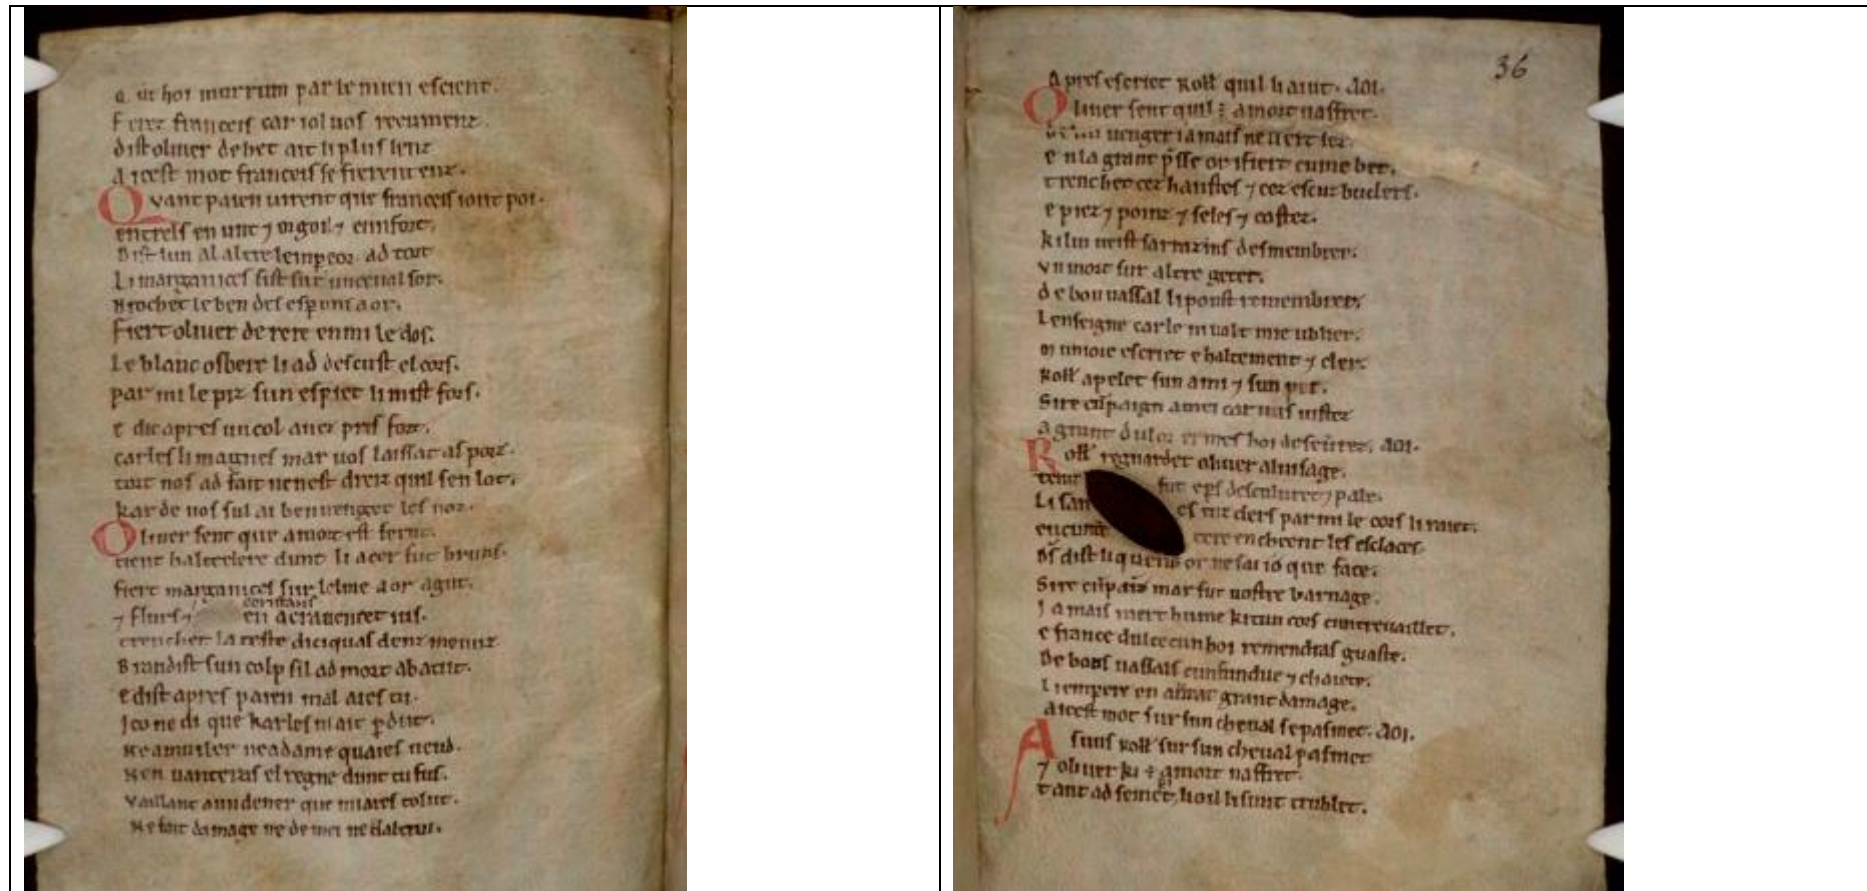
a ur hom morrum par le mien escient.
Ferez franceis car ia nos recumencez.
dist oliuer de ben ait li plus lenz.
A icest mot franceis se fierent enz.
Quant paien uirent que franceis sunt pot.
entreis en unt  orguil e cunfort.
Dist lun al altre le empereor ad tort.
Li margariz sist sur uncheual sor.
Brochet le ben des esperuns a or.
Fiert oliuer derere en mi le dos.
Le blanc osberc li ad desclos el cors.
par mi le piz sun espiet li mist fors.
E dit apres un col auez pris fort.
carles li magnes mar uos laissat as porz.
tort nos ad fait nen est dreiz quil sen lot.
kar de uos sul ai ben uenget les noz.
Oliuer sent que a mort est ferus.
tient halteclere dunt li acer fut bruns.
fiert margariz sur lelme a or agut.
e flurs e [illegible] cristal en acrauentet jus.
trenchet la teste d'ici qual denz menuz.
Brandist sun colp sil ad mort abatut.
E dist apres paien mal aiez ui.
Jo ne di que karles ni ait perdut.
ne a muiler ne a dame quaies ueud.
Nen uanteras el regne dunt tu fus.
Vaillant a un dener que m'aies tolut.
Ne fait damage ne de mei ne daltrui.

36
A pres escriet rollant quil li aiut. AOI.
Oliuer sent quil est a mort nafrez.
De ... uenger ia mais ne li ert lez.
En la grant presse or i fiert cume ber.
Trenchet cez hanstes e cez escuz buclers.
E piez e poinz e seles e costez.
Ki lui ueist sarrazins desmembrer.
Vn mort sur altre geter.
De bon uassal li poust remembrer.
Lenseigne carle ni uolt mie ublier.
Munioie escriet e haltement e cler.
Rollant apelet sun ami e sun per.
Sire cumpaign a mei car uus justez
A grant dulor ermes hoi desseurez. AOI.
Rollant reguardet oliuer al uisage.
Teint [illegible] fut e pers desculurez e pale.
Li san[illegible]es parmi le cors li raiet.
Encunt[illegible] terre en chedent les esclaces.
Deus dist li quens or ne sai io que face.
Sire cumpaignz mar fut uostre barnage.
Ja mais nert hume ki tun cors cuntreuaillet.
E france dulce cun hoi remendras guaste.
De bons uassals cunfundue e chaiete.
Li emperere en aurat grant damage.
A icest mot sur sun cheual se pasmet. AOI.
As uus rollant sur sun cheual pasmet.
E oliuer ki est a mort nafret.
Tant ad seinet li oil li sunt trublet.